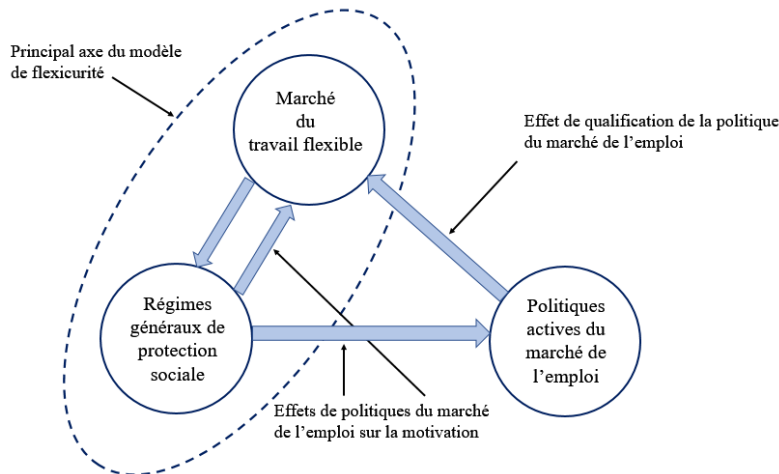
Principal axe du modèle de flexicurité

Marché du travail flexible

Effet de qualification de la politique du marché de l'emploi

Régimes généraux de protection sociale

Politiques actives du marché de l'emploi

Effets de politiques du marché de l'emploi sur la motivation